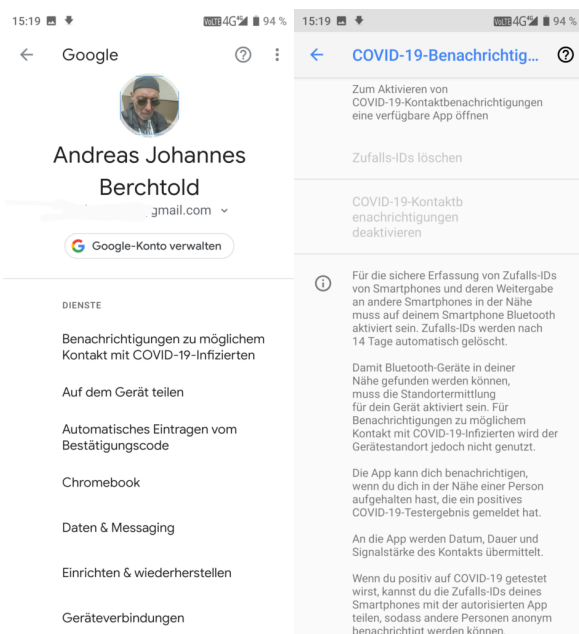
15:19 VoLTE 4G 94 %

Google

Andreas Johannes Berchtold

gmail.com

Google-Konto verwalten

DIENSTE

Benachrichtigungen zu möglichem Kontakt mit COVID-19-Infizierten

Auf dem Gerät teilen

Automatisches Eintragen vom Bestätigungscode

Chromebook

Daten & Messaging

Einrichten & wiederherstellen

Geräteverbindungen

15:19 VoLTE 4G 94 %

COVID-19-Benachrichtig...

Zum Aktivieren von COVID-19-Kontaktbenachrichtigungen eine verfügbare App öffnen

Zufalls-IDs löschen

COVID-19-Kontaktbenachrichtigungen deaktivieren

Für die sichere Erfassung von Zufalls-IDs von Smartphones und deren Weitergabe an andere Smartphones in der Nähe muss auf deinem Smartphone Bluetooth aktiviert sein. Zufalls-IDs werden nach 14 Tage automatisch gelöscht.

Damit Bluetooth-Geräte in deiner Nähe gefunden werden können, muss die Standortermittlung für dein Gerät aktiviert sein. Für Benachrichtigungen zu möglichem Kontakt mit COVID-19-Infizierten wird der Gerätestandort jedoch nicht genutzt.

Die App kann dich benachrichtigen, wenn du dich in der Nähe einer Person aufgehalten hast, die ein positives COVID-19-Testergebnis gemeldet hat.

An die App werden Datum, Dauer und Signalstärke des Kontakts übermittelt.

Wenn du positiv auf COVID-19 getestet wirst, kannst du die Zufalls-IDs deines Smartphones mit der autorisierten App teilen, sodass andere Personen anonym benachrichtigt werden können.